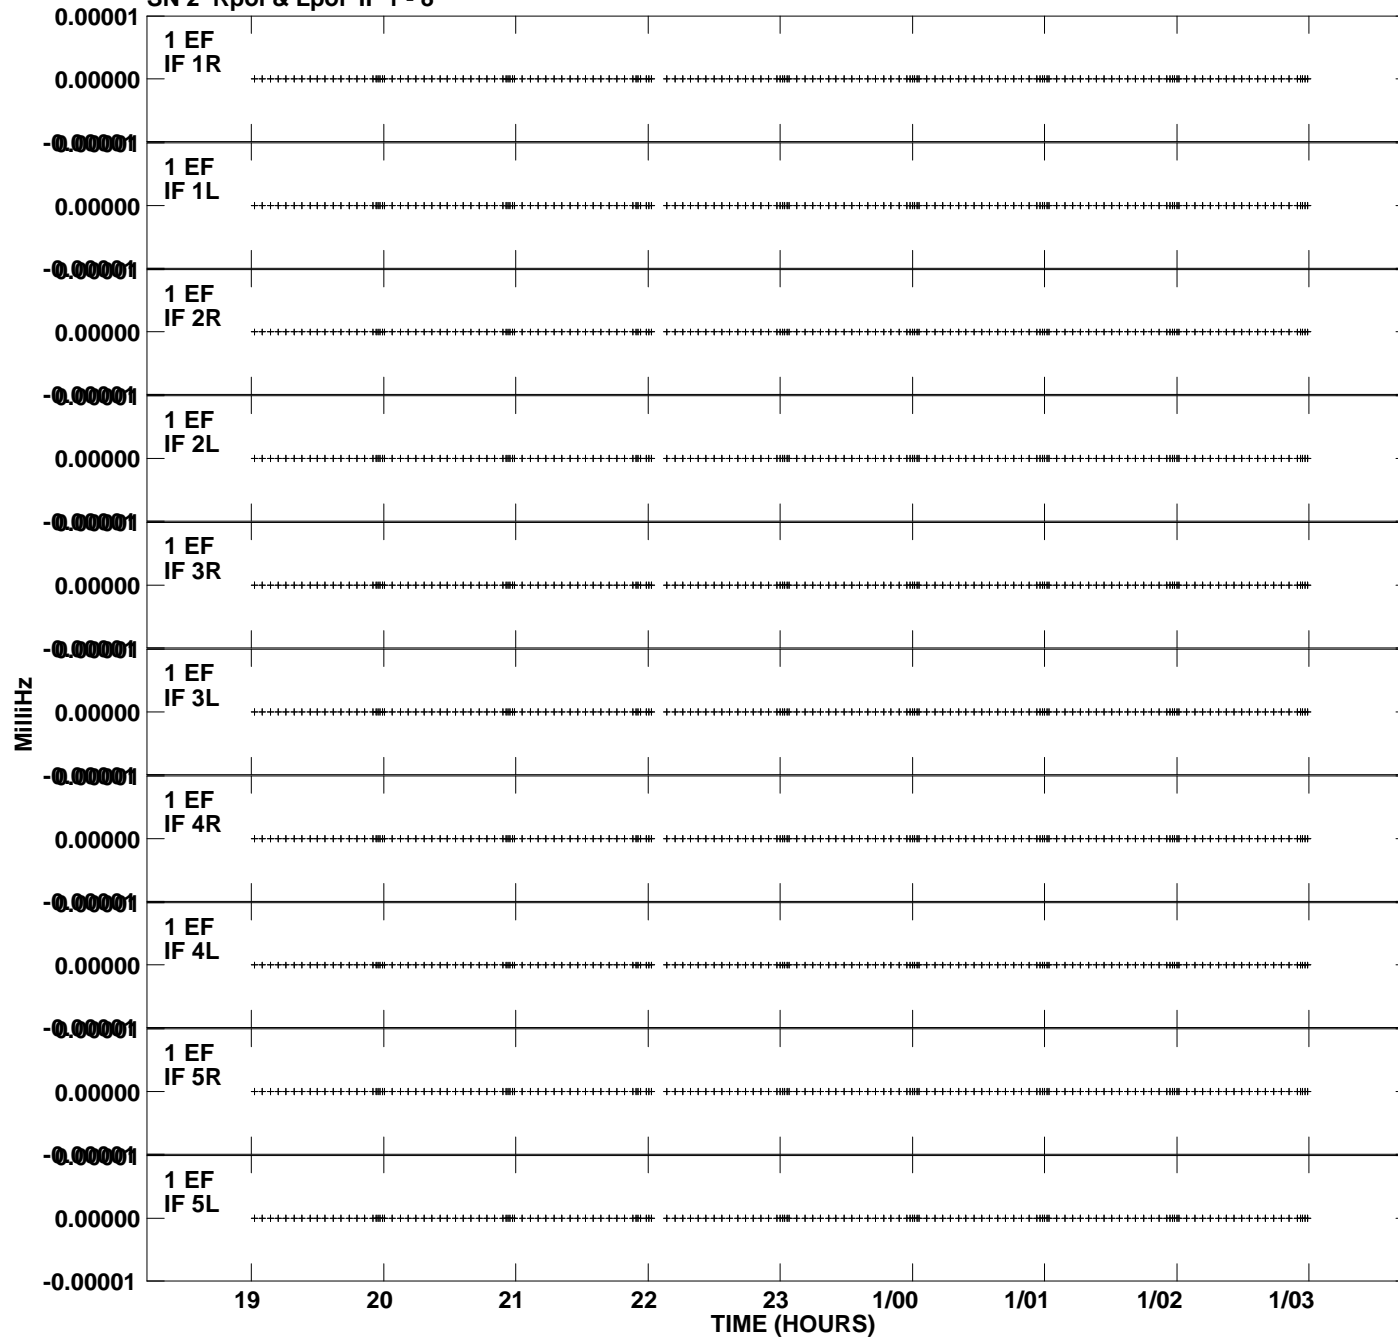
SN 2 Rpol & Lpol IF 1 - 8

0.00001
1 EF
IF 1R
0.00000
-0.00001

0.00001
1 EF
IF 1L
0.00000
-0.00001

0.00001
1 EF
IF 2R
0.00000
-0.00001

0.00001
1 EF
IF 2L
0.00000
-0.00001

0.00001
1 EF
IF 3R
0.00000
-0.00001

0.00001
1 EF
IF 3L
0.00000
-0.00001

0.00001
1 EF
IF 4R
0.00000
-0.00001

0.00001
1 EF
IF 4L
0.00000
-0.00001

0.00001
1 EF
IF 5R
0.00000
-0.00001

0.00001
1 EF
IF 5L
0.00000
-0.00001

MilliHz

19 20 21 22 23 1/00 1/01 1/02 1/03
TIME (HOURS)